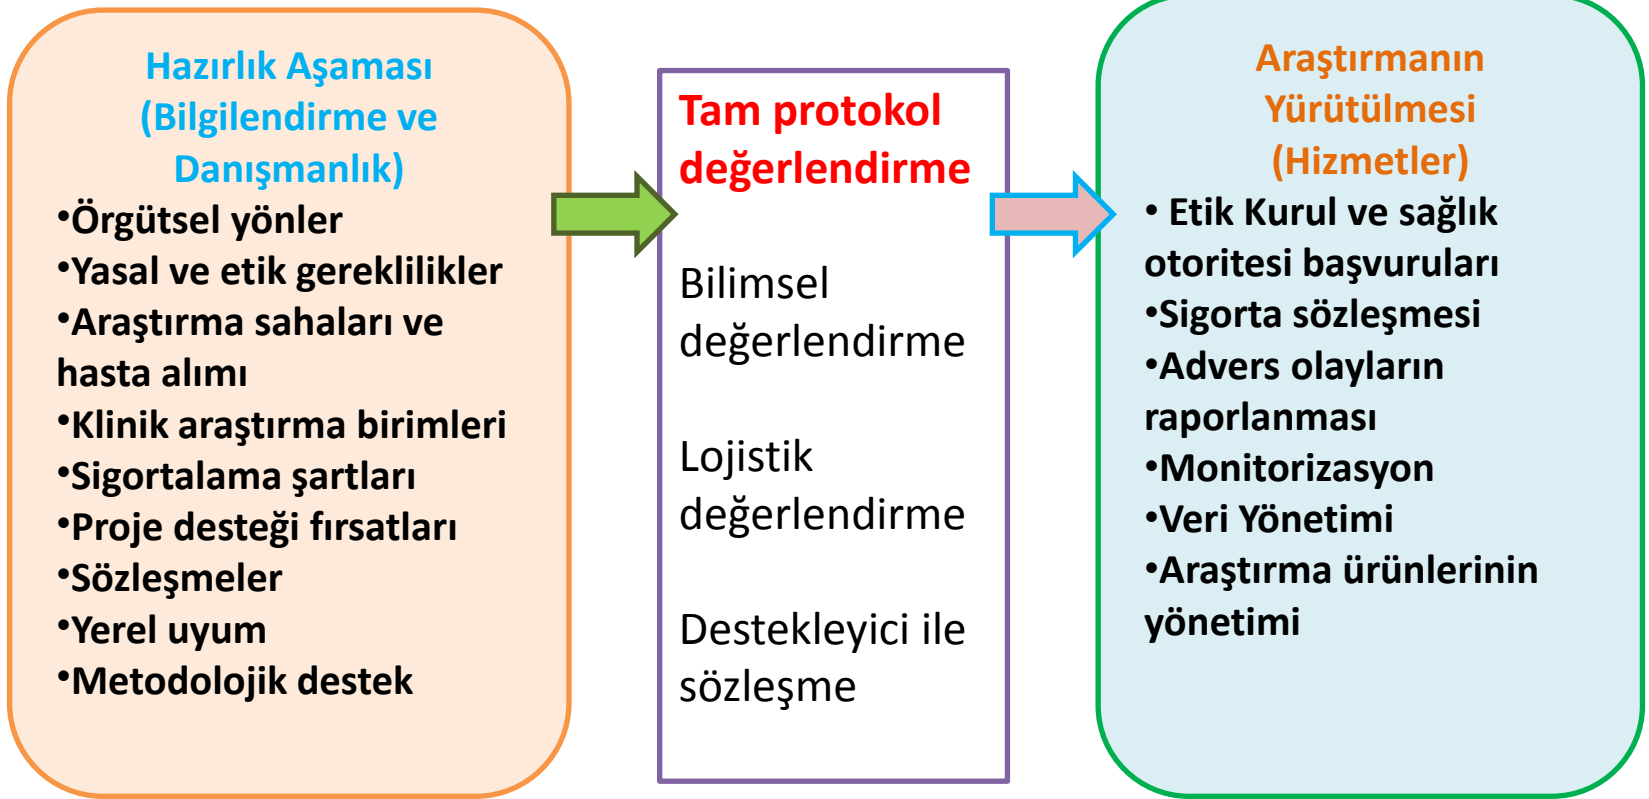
Hazırlık Aşaması (Bilgilendirme ve Danışmanlık)
•Örgütsel yönler
•Yasal ve etik gereklilikler
•Araştırma sahaları ve hasta alımı
•Klinik araştırma birimleri
•Sigortalama şartları
•Proje desteği fırsatları
•Sözleşmeler
•Yerel uyum
•Metodolojik destek

Tam protokol değerlendirme

Bilimsel değerlendirme

Lojistik değerlendirme

Destekleyici ile sözleşme

Araştırmanın Yürütülmesi (Hizmetler)
• Etik Kurul ve sağlık otoritesi başvuruları
•Sigorta sözleşmesi
•Advers olayların raporlanması
•Monitorizasyon
•Veri Yönetimi
•Araştırma ürünlerinin yönetimi